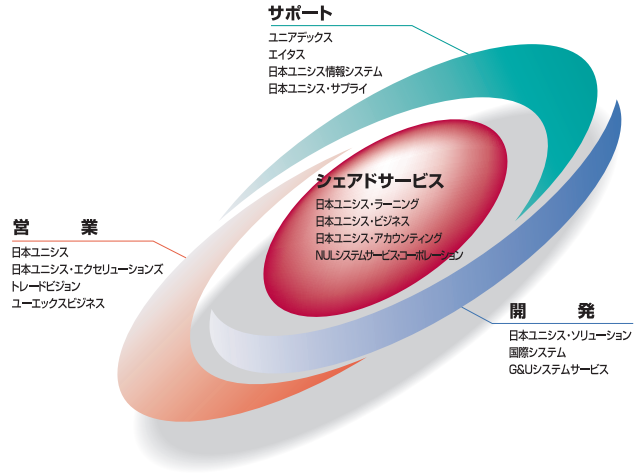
サポート
ユニアデックス
エイタス
日本ユニシス情報システム
日本ユニシス・サプライ

シェアドサービス
日本ユニシス・ラーニング
日本ユニシス・ビジネス
日本ユニシス・アカウンティング
NULシステムサービス・コーポレーション

営　業
日本ユニシス
日本ユニシス・エクセリューションズ
トレードビジョン
ユーエックスビジネス

開　発
日本ユニシス・ソリューション
国際システム
G&Uシステムサービス